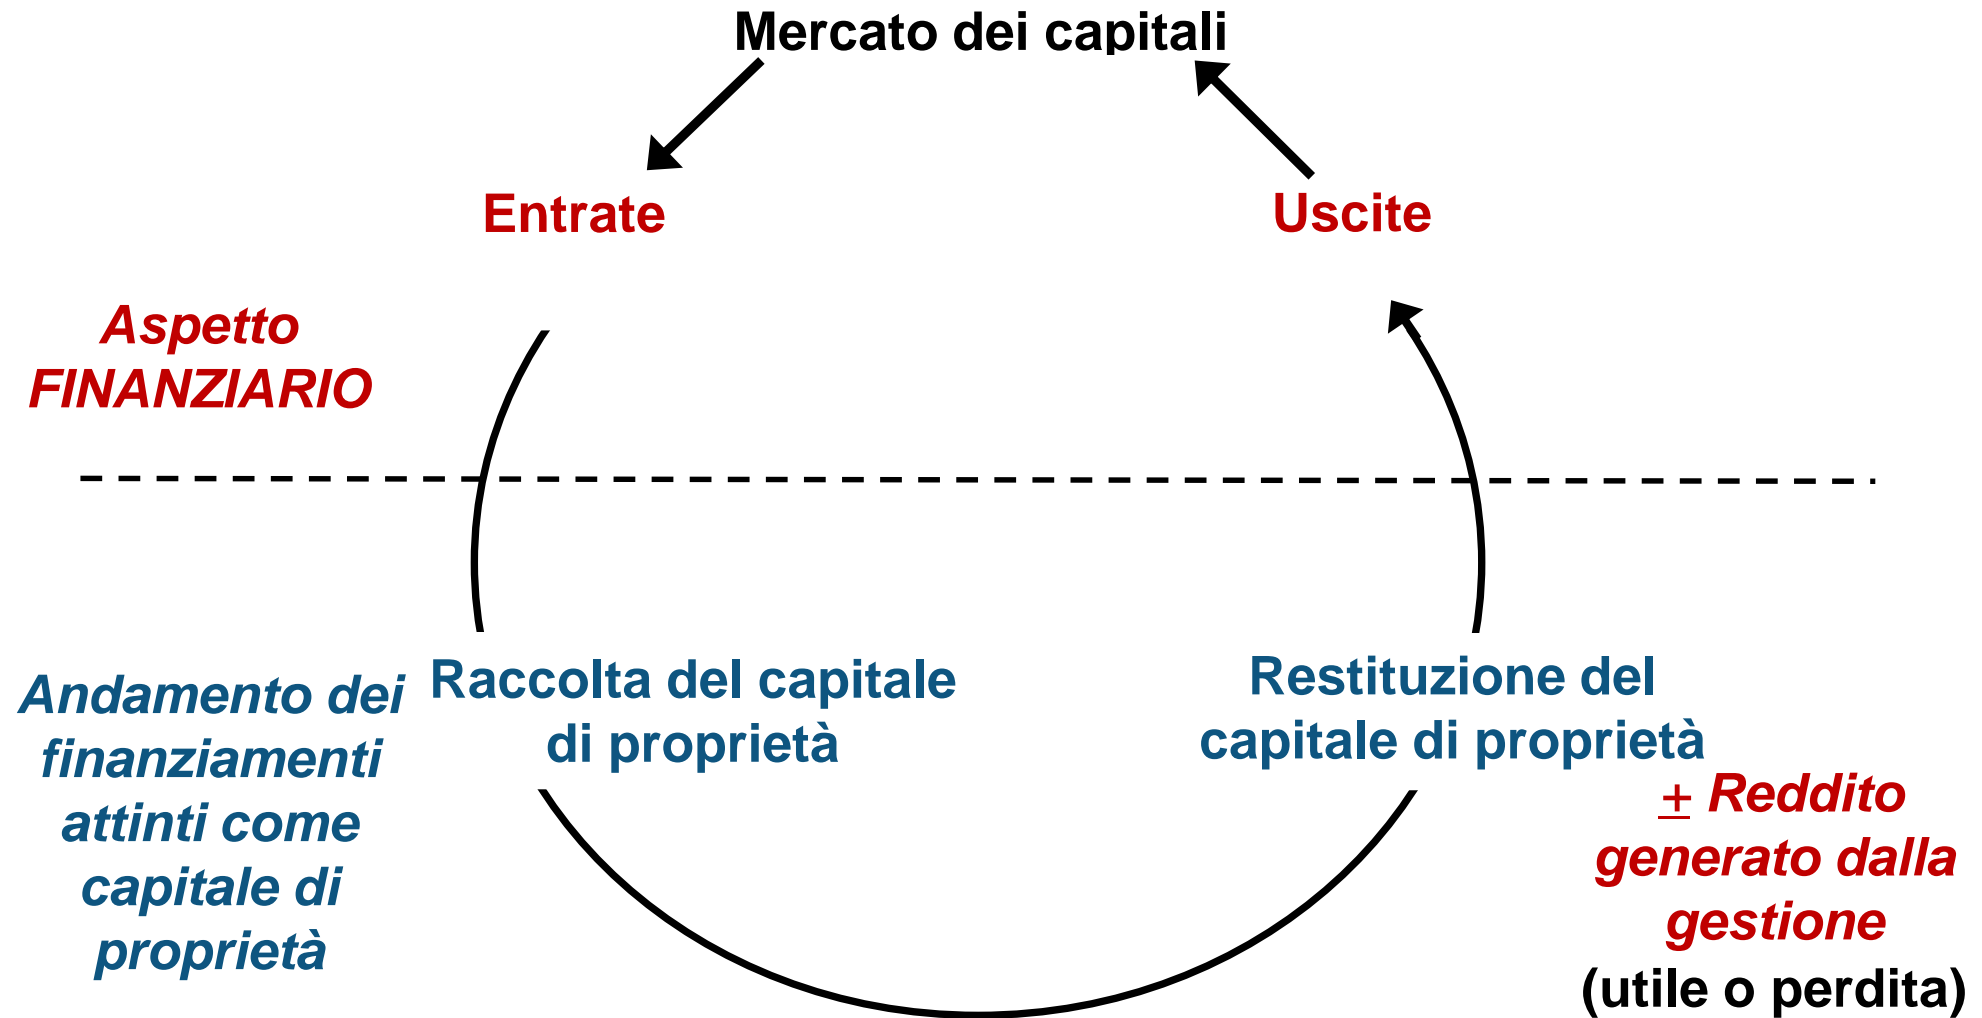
Mercato dei capitali

Entrate

Uscite

Aspetto FINANZIARIO

Andamento dei finanziamenti attinti come capitale di proprietà

Raccolta del capitale di proprietà

Restituzione del capitale di proprietà

$\pm$ Reddito generato dalla gestione (utile o perdita)